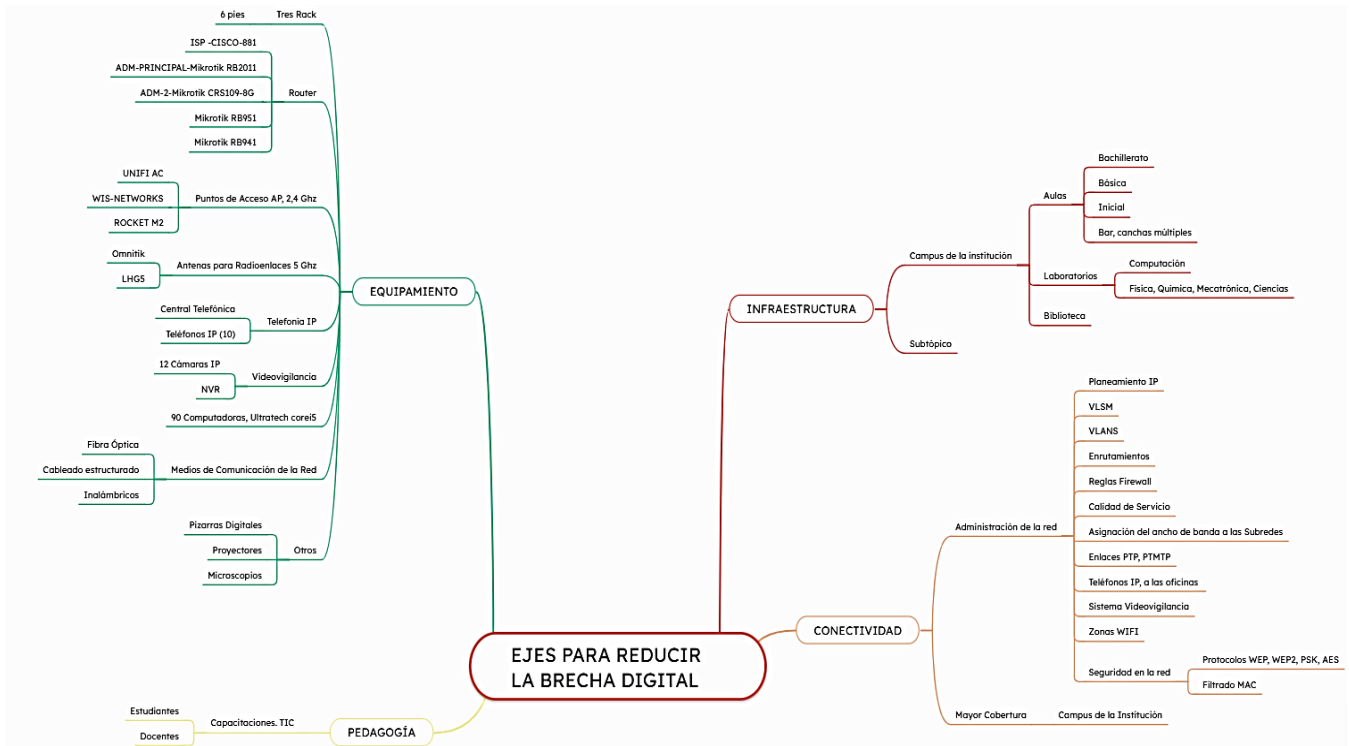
EJES PARA REDUCIR LA BRECHA DIGITAL

EQUIPAMIENTO
Tres Rack
6 pies
Router
ISP -CISCO-881
ADM-PRINCIPAL-Mikrotik RB2011
ADM-2-Mikrotik CRS109-8G
Mikrotik RB951
Mikrotik RB941
Puntos de Acceso AP, 2,4 Ghz
UNIFI AC
WIS-NETWORKS
ROCKET M2
Antenas para Radioenlaces 5 Ghz
Omnitik
LHG5
Telefonia IP
Central Telefónica
Teléfonos IP (10)
Videovigilancia
12 Càmaras IP
NVR
90 Computadoras, Ultratech corei5
Medios de Comunicación de la Red
Fibra Óptica
Cableado estructurado
Inalámbricos
Otros
Pizarras Digitales
Proyectores
Microscopios

PEDAGOGÍA
Capacitaciones. TIC
Estudiantes
Docentes

INFRAESTRUCTURA
Campus de la institución
Aulas
Bachillerato
Básica
Inicial
Bar, canchas múltiples
Laboratorios
Computación
Física, Quimica, Mecatrônica, Ciencias
Biblioteca
Subtópico

CONECTIVIDAD
Administración de la red
Planeamiento IP
VLSM
VLANS
Enrutamientos
Reglas Firewall
Calidad de Servicio
Asignación del ancho de banda a las Subredes
Enlaces PTP, PTMTP
Teléfonos IP, a las oficinas
Sistema Videovigilancia
Zonas WIFI
Seguridad en la red
Protocolos WEP, WEP2, PSK, AES
Filtrado MAC
Mayor Cobertura
Campus de la Institución